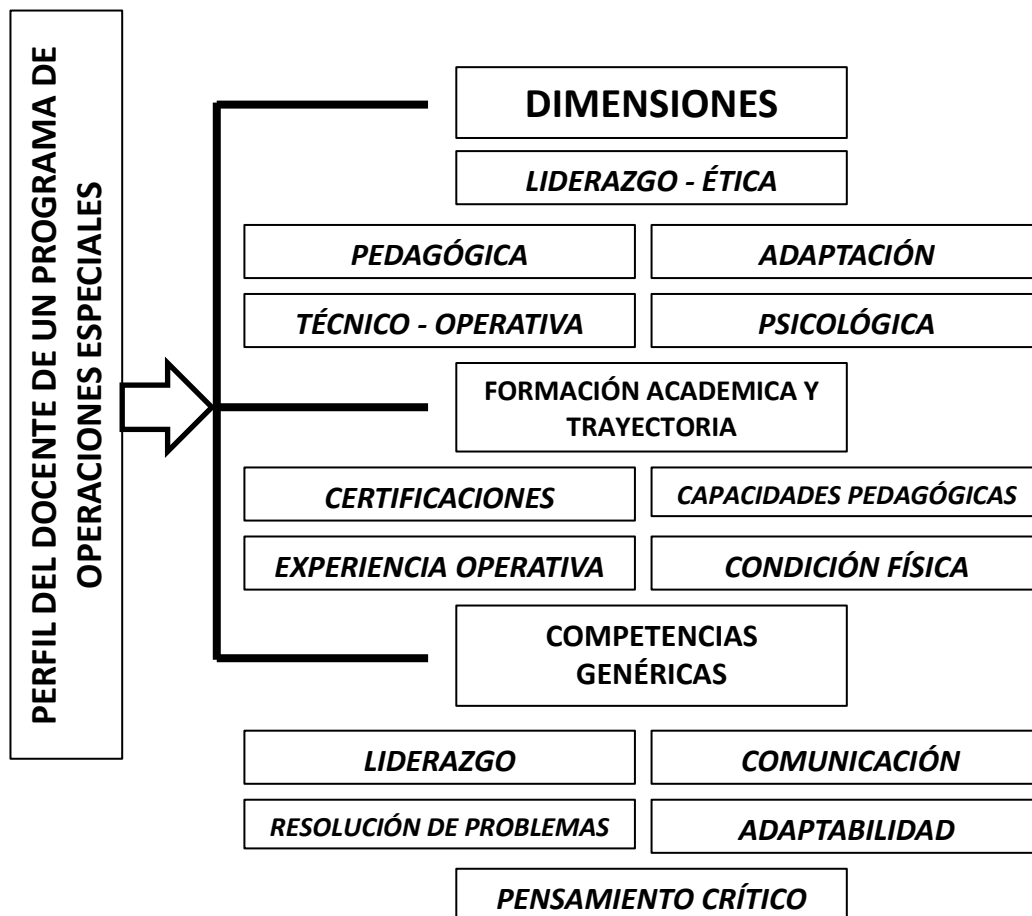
PERFIL DEL DOCENTE DE UN PROGRAMA DE OPERACIONES ESPECIALES

DIMENSIONES

LIDERAZGO - ÉTICA

PEDAGÓGICA

ADAPTACIÓN

TÉCNICO - OPERATIVA

PSICOLÓGICA

FORMACIÓN ACADEMICA Y TRAYECTORIA

CERTIFICACIONES

CAPACIDADES PEDAGÓGICAS

EXPERIENCIA OPERATIVA

CONDICIÓN FÍSICA

COMPETENCIAS GENÉRICAS

LIDERAZGO

COMUNICACIÓN

RESOLUCIÓN DE PROBLEMAS

ADAPTABILIDAD

PENSAMIENTO CRÍTICO